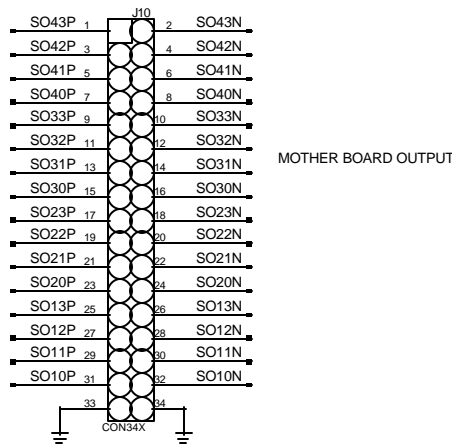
J10

SO43P 1
SO42P 3
SO41P 5
SO40P 7
SO33P 9
SO32P 11
SO31P 13
SO30P 15
SO23P 17
SO22P 19
SO21P 21
SO20P 23
SO13P 25
SO12P 27
SO11P 29
SO10P 31
33

2 SO43N
4 SO42N
6 SO41N
8 SO40N
10 SO33N
12 SO32N
14 SO31N
16 SO30N
18 SO23N
20 SO22N
22 SO21N
24 SO20N
26 SO13N
28 SO12N
30 SO11N
32 SO10N
34

CON34X

MOTHER BOARD OUTPUT